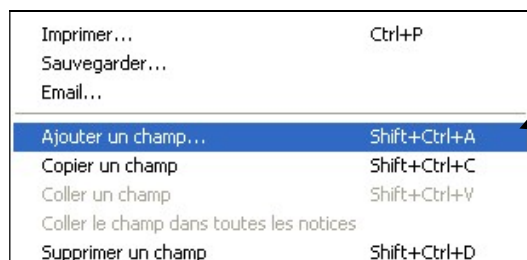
Imprimer... Ctrl+P
Sauvegarder...
Email...

Ajouter un champ... Shift+Ctrl+A
Copier un champ Shift+Ctrl+C
Coller un champ Shift+Ctrl+V
Coller le champ dans toutes les notices
Supprimer un champ Shift+Ctrl+D